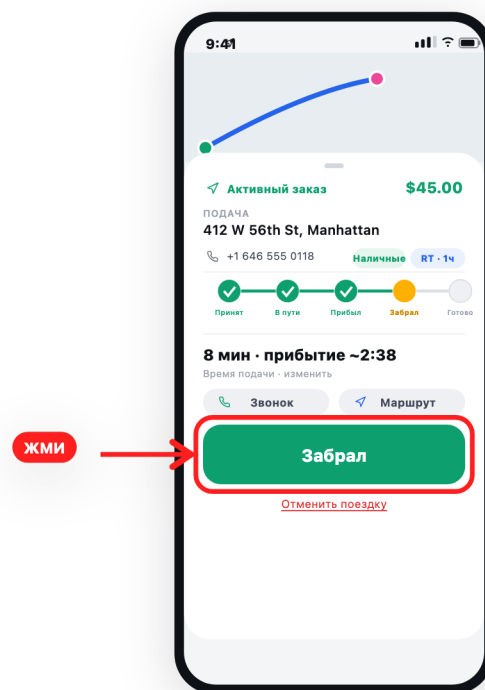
9:41

Активный заказ
$45.00

ПОДАЧА
412 W 56th St, Manhattan

+1 646 555 0118
Наличные
RT · 1ч

Принят
В пути
Прибыл
Забрал
Готово

8 мин · прибытие ~2:38
Время подачи · изменить

Звонок
Маршрут

ЖМИ

Забрал

Отменить поездку